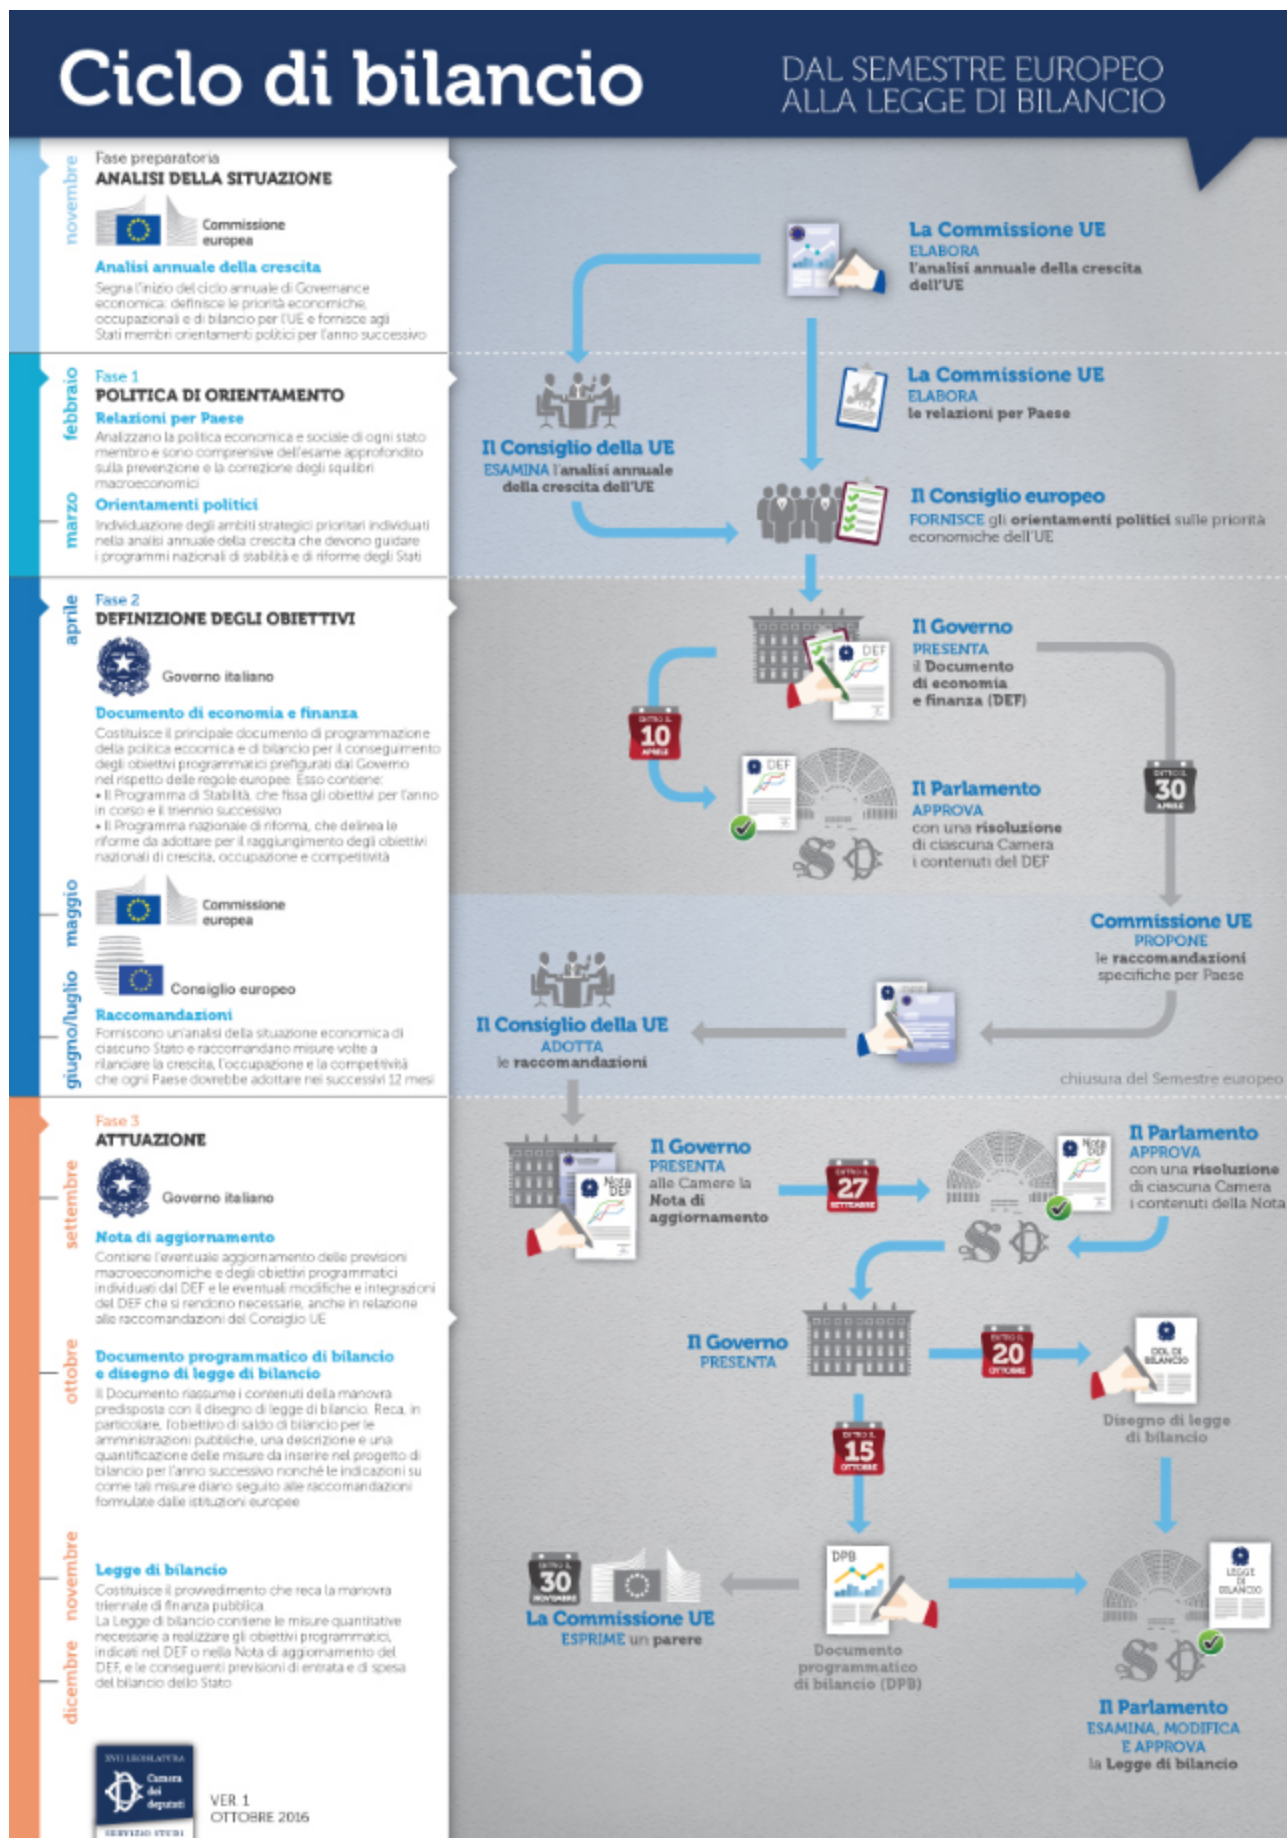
Ciclo di bilancio

DAL SEMESTRE EUROPEO ALLA LEGGE DI BILANCIO

novembre

Fase preparatoria
ANALISI DELLA SITUAZIONE

Commissione europea

Analisi annuale della crescita
Segna l'inizio del ciclo annuale di Governance economica: definisce le priorità economiche, occupazionali e di bilancio per l'UE e fornisce agli Stati membri orientamenti politici per l'anno successivo

febbraio

Fase 1
POLITICA DI ORIENTAMENTO
Relazioni per Paese
Analizzano la politica economica e sociale di ogni stato membro e sono comprensive dell'esame approfondito sulla prevenzione e la correzione degli squilibri macroeconomici

marzo

Orientamenti politici
Individuazione degli ambiti strategici prioritari individuati nella analisi annuale della crescita che devono guidare i programmi nazionali di stabilità e di riforme degli Stati

aprile

Fase 2
DEFINIZIONE DEGLI OBIETTIVI

Governo italiano

Documento di economia e finanza
Costituisce il principale documento di programmazione della politica economica e di bilancio per il conseguimento degli obiettivi programmatici prefigurati dal Governo nel rispetto delle regole europee. Esso contiene:
• Il Programma di Stabilità, che fissa gli obiettivi per l'anno in corso e il triennio successivo
• Il Programma nazionale di riforma, che delinea le riforme da adottare per il raggiungimento degli obiettivi nazionali di crescita, occupazione e competitività

maggio

Commissione europea

giugno/luglio

Consiglio europeo

Raccomandazioni
Forniscono un'analisi della situazione economica di ciascuno Stato e raccomandano misure volte a rilanciare la crescita, l'occupazione e la competitività che ogni Paese dovrebbe adottare nei successivi 12 mesi

settembre

Fase 3
ATTUAZIONE

Governo italiano

Nota di aggiornamento
Contiene l'eventuale aggiornamento delle previsioni macroeconomiche e degli obiettivi programmatici individuati dal DEF e le eventuali modifiche e integrazioni del DEF che si rendono necessarie, anche in relazione alle raccomandazioni del Consiglio UE

ottobre

Documento programmatico di bilancio e disegno di legge di bilancio
Il Documento riassume i contenuti della manovra predisposta con il disegno di legge di bilancio. Reca, in particolare, l'obiettivo di saldo di bilancio per le amministrazioni pubbliche, una descrizione e una quantificazione delle misure da inserire nel progetto di bilancio per l'anno successivo nonché le indicazioni su come tali misure diano seguito alle raccomandazioni formulate dalle istituzioni europee

novembre

dicembre

Legge di bilancio
Costituisce il provvedimento che reca la manovra triennale di finanza pubblica.
La Legge di bilancio contiene le misure quantitative necessarie a realizzare gli obiettivi programmatici, indicati nel DEF o nella Nota di aggiornamento del DEF, e le conseguenti previsioni di entrata e di spesa del bilancio dello Stato

XVII LEGISLATURA
Camera dei deputati
SERVIZIO STUDI

VER 1
OTTOBRE 2016

La Commissione UE
ELABORA
l'analisi annuale della crescita dell'UE

La Commissione UE
ELABORA
le relazioni per Paese

Il Consiglio della UE
ESAMINA l'analisi annuale della crescita dell'UE

Il Consiglio europeo
FORNISCE gli orientamenti politici sulle priorità economiche dell'UE

Il Governo
PRESENTA
il Documento di economia e finanza (DEF)

DEF

ENTRO IL
10
APRILE

DEF

Il Parlamento
APPROVA
con una risoluzione di ciascuna Camera i contenuti del DEF

ENTRO IL
30
APRILE

Commissione UE
PROPONE
le raccomandazioni specifiche per Paese

Il Consiglio della UE
ADOTTA
le raccomandazioni

chiusura del Semestre europeo

Il Governo
PRESENTA
alle Camere la Nota di aggiornamento

Nota DEF

ENTRO IL
27
SETTEMBRE

Nota DEF

Il Parlamento
APPROVA
con una risoluzione di ciascuna Camera i contenuti della Nota

Il Governo
PRESENTA

ENTRO IL
20
OTTOBRE

DDL DI BILANCIO

Disegno di legge di bilancio

ENTRO IL
15
OTTOBRE

ENTRO IL
30
NOVEMBRE

La Commissione UE
ESPRIME un parere

DPB

Documento programmatico di bilancio (DPB)

LEGGE DI BILANCIO

Il Parlamento
ESAMINA, MODIFICA E APPROVA
la Legge di bilancio